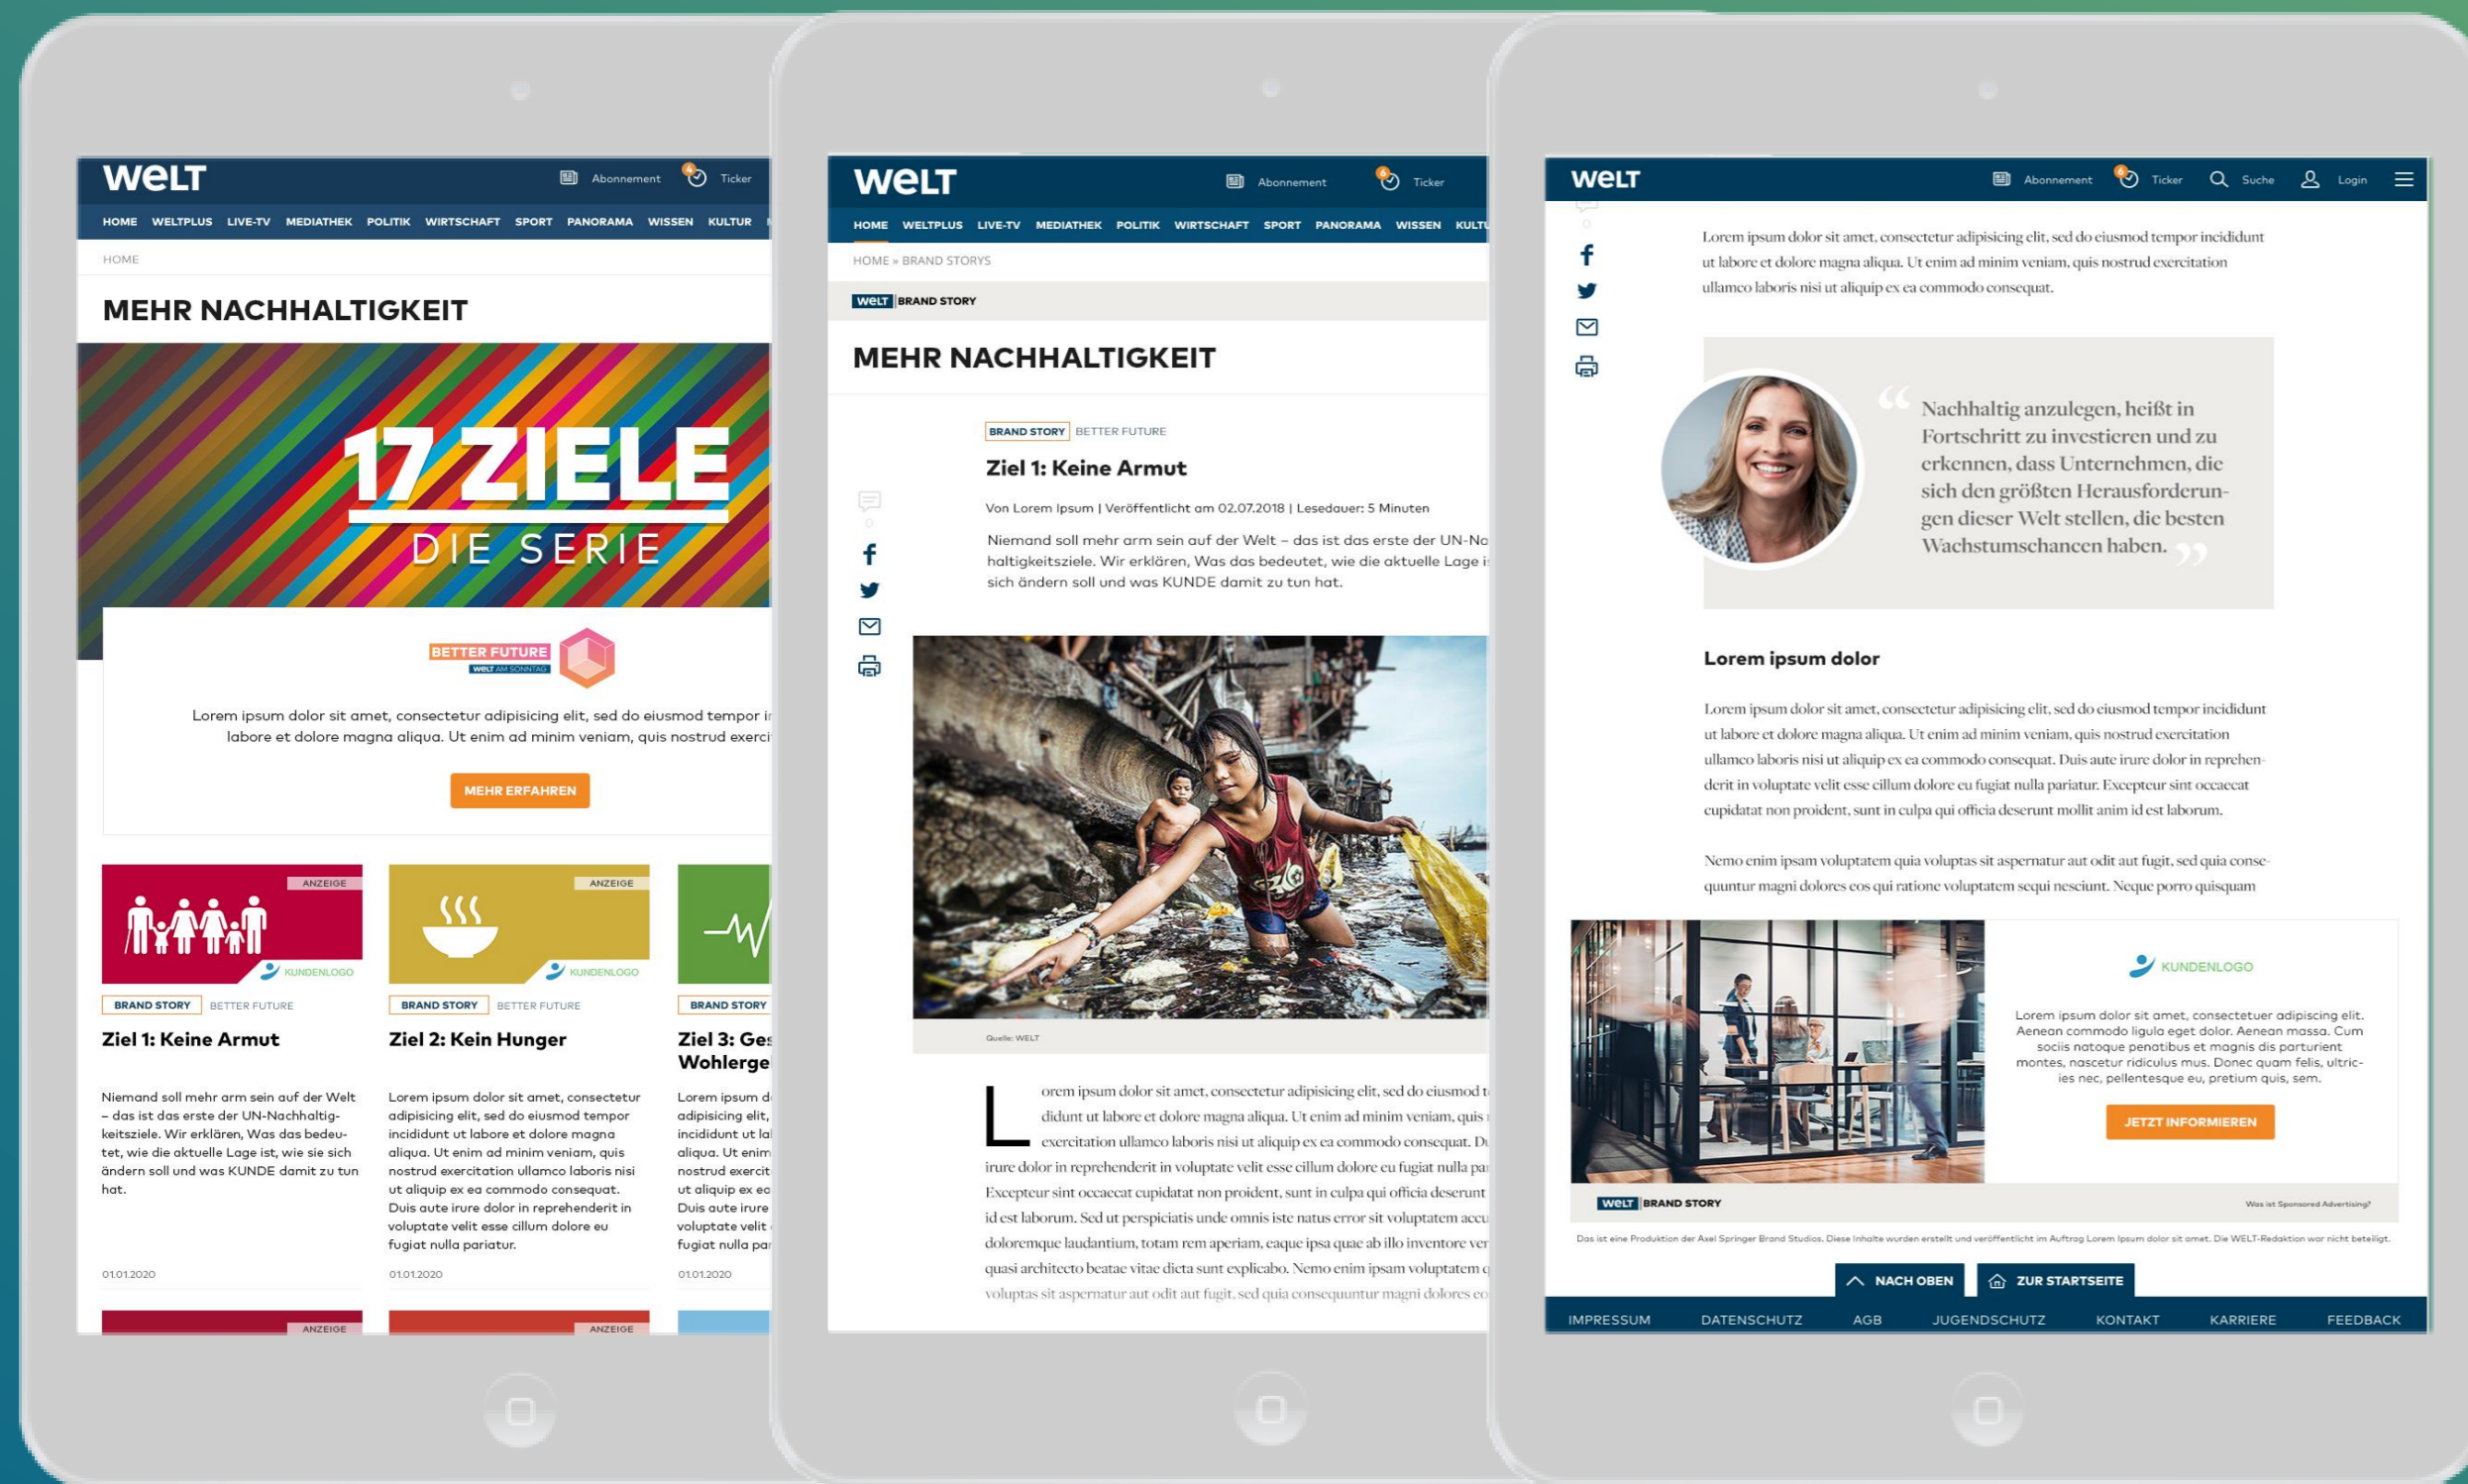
WELT Abonnement Ticker

HOME WELTPLUS LIVE-TV MEDIATHEK POLITIK WIRTSCHAFT SPORT PANORAMA WISSEN KULTUR

HOME

MEHR NACHHALTIGKEIT

17 ZIELE
DIE SERIE

BETTER FUTURE
WELT AM SONNTAG

Lorem ipsum dolor sit amet, consectetur adipisicing elit, sed do eiusmod tempor i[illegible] labore et dolore magna aliqua. Ut enim ad minim veniam, quis nostrud exerci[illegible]

MEHR ERFAHREN

ANZEIGE
KUNDENLOGO
BRAND STORY BETTER FUTURE
Ziel 1: Keine Armut

Niemand soll mehr arm sein auf der Welt – das ist das erste der UN-Nachhaltigkeitsziele. Wir erklären, Was das bedeutet, wie die aktuelle Lage ist, wie sie sich ändern soll und was KUNDE damit zu tun hat.

01.01.2020

ANZEIGE
KUNDENLOGO
BRAND STORY BETTER FUTURE
Ziel 2: Kein Hunger

Lorem ipsum dolor sit amet, consectetur adipisicing elit, sed do eiusmod tempor incididunt ut labore et dolore magna aliqua. Ut enim ad minim veniam, quis nostrud exercitation ullamco laboris nisi ut aliquip ex ea commodo consequat. Duis aute irure dolor in reprehenderit in voluptate velit esse cillum dolore eu fugiat nulla pariatur.

01.01.2020

BRAND STORY
Ziel 3: Ges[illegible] Wohlerge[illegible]

Lorem ipsum d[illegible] adipisicing elit, incididunt ut la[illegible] aliqua. Ut enim nostrud exercit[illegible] ut aliquip ex e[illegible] Duis aute irure voluptate velit fugiat nulla par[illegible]

01.01.2020

ANZEIGE ANZEIGE

WELT Abonnement Ticker

HOME WELTPLUS LIVE-TV MEDIATHEK POLITIK WIRTSCHAFT SPORT PANORAMA WISSEN KULTU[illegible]

HOME » BRAND STORYS

WELT BRAND STORY

MEHR NACHHALTIGKEIT

BRAND STORY BETTER FUTURE
Ziel 1: Keine Armut

Von Lorem Ipsum | Veröffentlicht am 02.07.2018 | Lesedauer: 5 Minuten

Niemand soll mehr arm sein auf der Welt – das ist das erste der UN-Na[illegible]haltigkeitsziele. Wir erklären, Was das bedeutet, wie die aktuelle Lage i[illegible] sich ändern soll und was KUNDE damit zu tun hat.

Quelle: WELT

Lorem ipsum dolor sit amet, consectetur adipisicing elit, sed do eiusmod t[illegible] didunt ut labore et dolore magna aliqua. Ut enim ad minim veniam, quis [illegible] exercitation ullamco laboris nisi ut aliquip ex ea commodo consequat. D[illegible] irure dolor in reprehenderit in voluptate velit esse cillum dolore eu fugiat nulla pa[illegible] Excepteur sint occaecat cupidatat non proident, sunt in culpa qui officia deserunt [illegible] id est laborum. Sed ut perspiciatis unde omnis iste natus error sit voluptatem accu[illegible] doloremque laudantium, totam rem aperiam, eaque ipsa quae ab illo inventore ve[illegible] quasi architecto beatae vitae dicta sunt explicabo. Nemo enim ipsam voluptatem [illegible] voluptas sit aspernatur aut odit aut fugit, sed quia consequuntur magni dolores e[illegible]

WELT Abonnement Ticker Suche Login

Lorem ipsum dolor sit amet, consectetur adipisicing elit, sed do eiusmod tempor incididunt ut labore et dolore magna aliqua. Ut enim ad minim veniam, quis nostrud exercitation ullamco laboris nisi ut aliquip ex ea commodo consequat.

“Nachhaltig anzulegen, heißt in Fortschritt zu investieren und zu erkennen, dass Unternehmen, die sich den größten Herausforderungen dieser Welt stellen, die besten Wachstumschancen haben.”

Lorem ipsum dolor

Lorem ipsum dolor sit amet, consectetur adipisicing elit, sed do eiusmod tempor incididunt ut labore et dolore magna aliqua. Ut enim ad minim veniam, quis nostrud exercitation ullamco laboris nisi ut aliquip ex ea commodo consequat. Duis aute irure dolor in reprehenderit in voluptate velit esse cillum dolore eu fugiat nulla pariatur. Excepteur sint occaecat cupidatat non proident, sunt in culpa qui officia deserunt mollit anim id est laborum.

Nemo enim ipsam voluptatem quia voluptas sit aspernatur aut odit aut fugit, sed quia consequuntur magni dolores eos qui ratione voluptatem sequi nesciunt. Neque porro quisquam

KUNDENLOGO

Lorem ipsum dolor sit amet, consectetuer adipiscing elit. Aenean commodo ligula eget dolor. Aenean massa. Cum sociis natoque penatibus et magnis dis parturient montes, nascetur ridiculus mus. Donec quam felis, ultricies nec, pellentesque eu, pretium quis, sem.

JETZT INFORMIEREN

WELT BRAND STORY Was ist Sponsored Advertising?

Das ist eine Produktion der Axel Springer Brand Studios. Diese Inhalte wurden erstellt und veröffentlicht im Auftrag Lorem Ipsum dolor sit amet. Die WELT-Redaktion war nicht beteiligt.

NACH OBEN ZUR STARTSEITE

IMPRESSUM DATENSCHUTZ AGB JUGENDSCHUTZ KONTAKT KARRIERE FEEDBACK